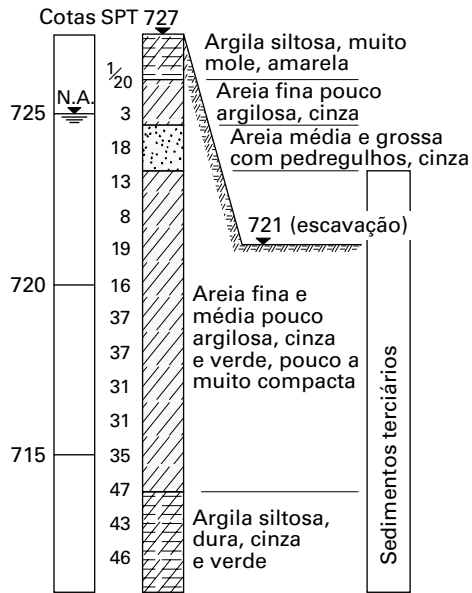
Cotas SPT 727

Argila siltosa, muito mole, amarela

$\frac{1}{20}$

Areia fina pouco argilosa, cinza

N.A.

725

3

Areia média e grossa com pedregulhos, cinza

18

13

8

721 (escavação)

19

720

16

Areia fina e média pouco argilosa, cinza e verde, pouco a muito compacta

37

37

31

31

715

35

47

43

Argila siltosa, dura, cinza e verde

46

Sedimentos terciários